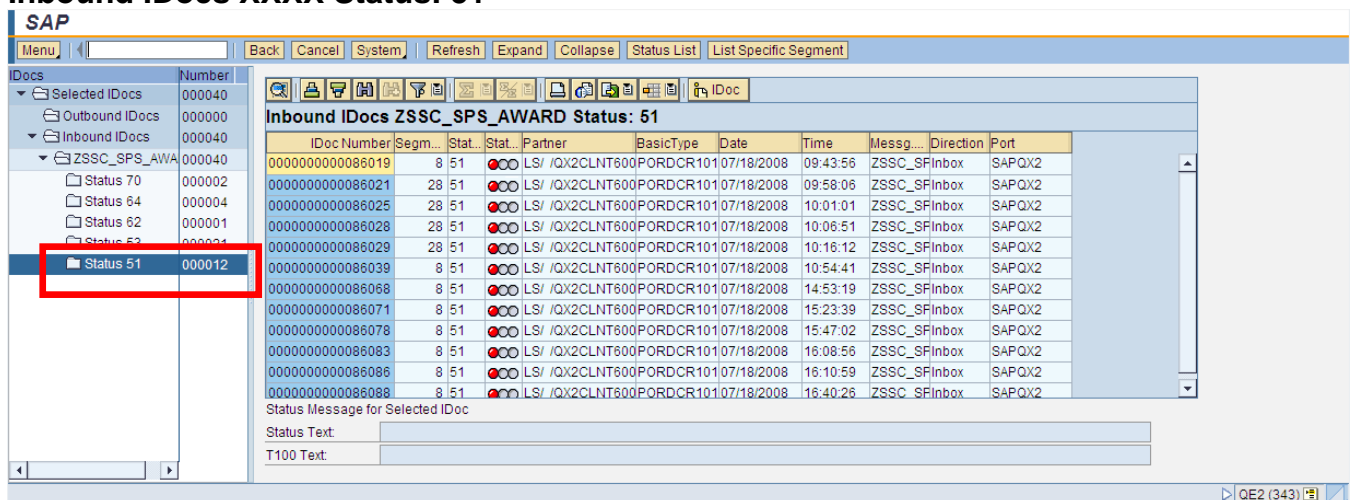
Inbound IDocs XXXX Status: 51

SAP

Menu | Back | Cancel | System | Refresh | Expand | Collapse | Status List | List Specific Segment

| IDocs | Number |
|---|---|
| Selected IDocs | 000040 |
| Outbound IDocs | 000000 |
| Inbound IDocs | 000040 |
| ZSSC_SPS_AWA | 000040 |
| Status 70 | 000002 |
| Status 64 | 000004 |
| Status 62 | 000001 |
| Status 53 | 000021 |
| Status 51 | 000012 |

IDoc

Inbound IDocs ZSSC_SPS_AWARD Status: 51

| IDoc Number | Segm... | Stat... | Stat... | Partner | BasicType | Date | Time | Messg.... | Direction | Port |
|---|---|---|---|---|---|---|---|---|---|---|
| 0000000000086019 | 8 | 51 | | LS/ /QX2CLNT600 | PORDCR101 | 07/18/2008 | 09:43:56 | ZSSC_SF | Inbox | SAPQX2 |
| 0000000000086021 | 28 | 51 | | LS/ /QX2CLNT600 | PORDCR101 | 07/18/2008 | 09:58:06 | ZSSC_SF | Inbox | SAPQX2 |
| 0000000000086025 | 28 | 51 | | LS/ /QX2CLNT600 | PORDCR101 | 07/18/2008 | 10:01:01 | ZSSC_SF | Inbox | SAPQX2 |
| 0000000000086028 | 28 | 51 | | LS/ /QX2CLNT600 | PORDCR101 | 07/18/2008 | 10:06:51 | ZSSC_SF | Inbox | SAPQX2 |
| 0000000000086029 | 28 | 51 | | LS/ /QX2CLNT600 | PORDCR101 | 07/18/2008 | 10:16:12 | ZSSC_SF | Inbox | SAPQX2 |
| 0000000000086039 | 8 | 51 | | LS/ /QX2CLNT600 | PORDCR101 | 07/18/2008 | 10:54:41 | ZSSC_SF | Inbox | SAPQX2 |
| 0000000000086068 | 8 | 51 | | LS/ /QX2CLNT600 | PORDCR101 | 07/18/2008 | 14:53:19 | ZSSC_SF | Inbox | SAPQX2 |
| 0000000000086071 | 8 | 51 | | LS/ /QX2CLNT600 | PORDCR101 | 07/18/2008 | 15:23:39 | ZSSC_SF | Inbox | SAPQX2 |
| 0000000000086078 | 8 | 51 | | LS/ /QX2CLNT600 | PORDCR101 | 07/18/2008 | 15:47:02 | ZSSC_SF | Inbox | SAPQX2 |
| 0000000000086083 | 8 | 51 | | LS/ /QX2CLNT600 | PORDCR101 | 07/18/2008 | 16:08:56 | ZSSC_SF | Inbox | SAPQX2 |
| 0000000000086086 | 8 | 51 | | LS/ /QX2CLNT600 | PORDCR101 | 07/18/2008 | 16:10:59 | ZSSC_SF | Inbox | SAPQX2 |
| 0000000000086088 | 8 | 51 | | LS/ /QX2CLNT600 | PORDCR101 | 07/18/2008 | 16:40:26 | ZSSC_SF | Inbox | SAPQX2 |

Status Message for Selected IDoc
Status Text:
T100 Text:

QE2 (343)